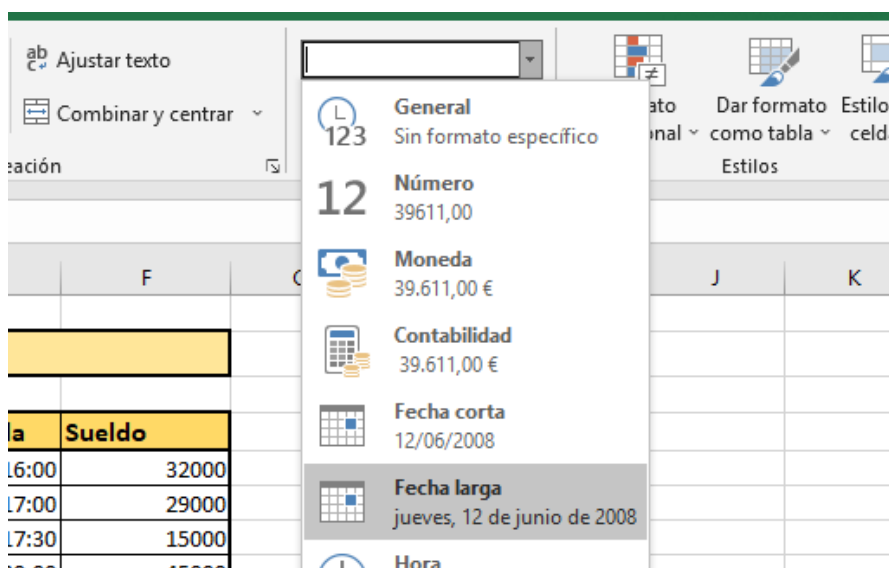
ab c Ajustar texto

Combinar y centrar

eación

General
Sin formato específico

12 Número
39611,00

Moneda
39.611,00 €

Contabilidad
39.611,00 €

Fecha corta
12/06/2008

Fecha larga
jueves, 12 de junio de 2008

Hora

ato
onal

Dar formato
como tabla

Estilo
celd

Estilos

F
J
K

la | Sueldo
16:00 | 32000
17:00 | 29000
17:30 | 15000